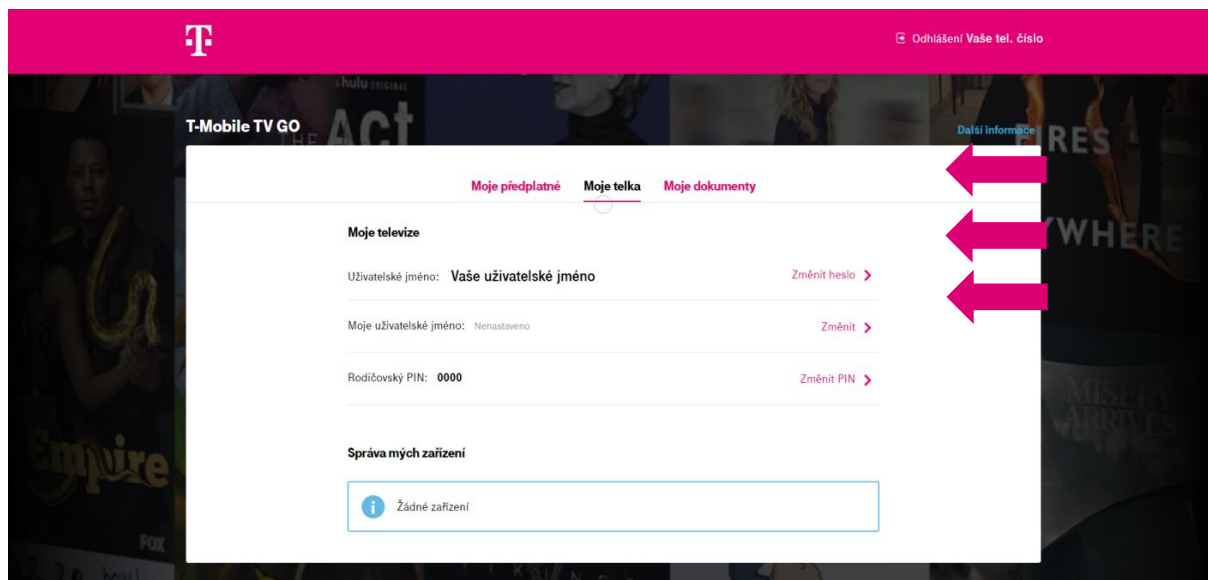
T

Odhlášení Vaše tel. číslo

hulu ORIGINAL
THE Act

T-Mobile TV GO

Další informace

FIRES

Moje předplatné Moje telka Moje dokumenty

Moje televize

YWHERE

Uživatelské jméno: Vaše uživatelské jméno Změnit heslo >

Moje uživatelské jméno: Nenastaveno Změnit >

Rodičovský PIN: 0000 Změnit PIN >

MISERY ARRIVES

Empire

Správa mých zařízení

Žádné zařízení

FOX